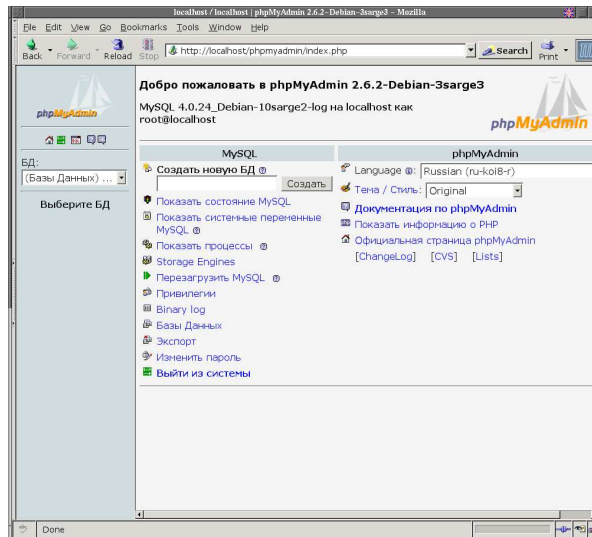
localhost / localhost | phpMyAdmin 2.6.2-Debian-3sarge3 - Mozilla

File Edit View Go Bookmarks Tools Window Help

Back Forward Reload Stop http://localhost/phpmyadmin/index.php Search Print

phpMyAdmin

БД:
(Базы Данных) ...

Выберите БД

Добро пожаловать в phpMyAdmin 2.6.2-Debian-3sarge3

MySQL 4.0.24_Debian-10sarge2-log на localhost как root@localhost

phpMyAdmin

MySQL

Создать новую БД
Создать

Показать состояние MySQL
Показать системные переменные MySQL
Показать процессы
Storage Engines
Перезагрузить MySQL
Привилегии
Binary log
Базы Данных
Экспорт
Изменить пароль
Выйти из системы

phpMyAdmin

Language: Russian (ru-koi8-r)
Тема / Стиль: Original
Документация по phpMyAdmin
Показать информацию о PHP
Официальная страница phpMyAdmin
[ChangeLog] [CVS] [Lists]

Done